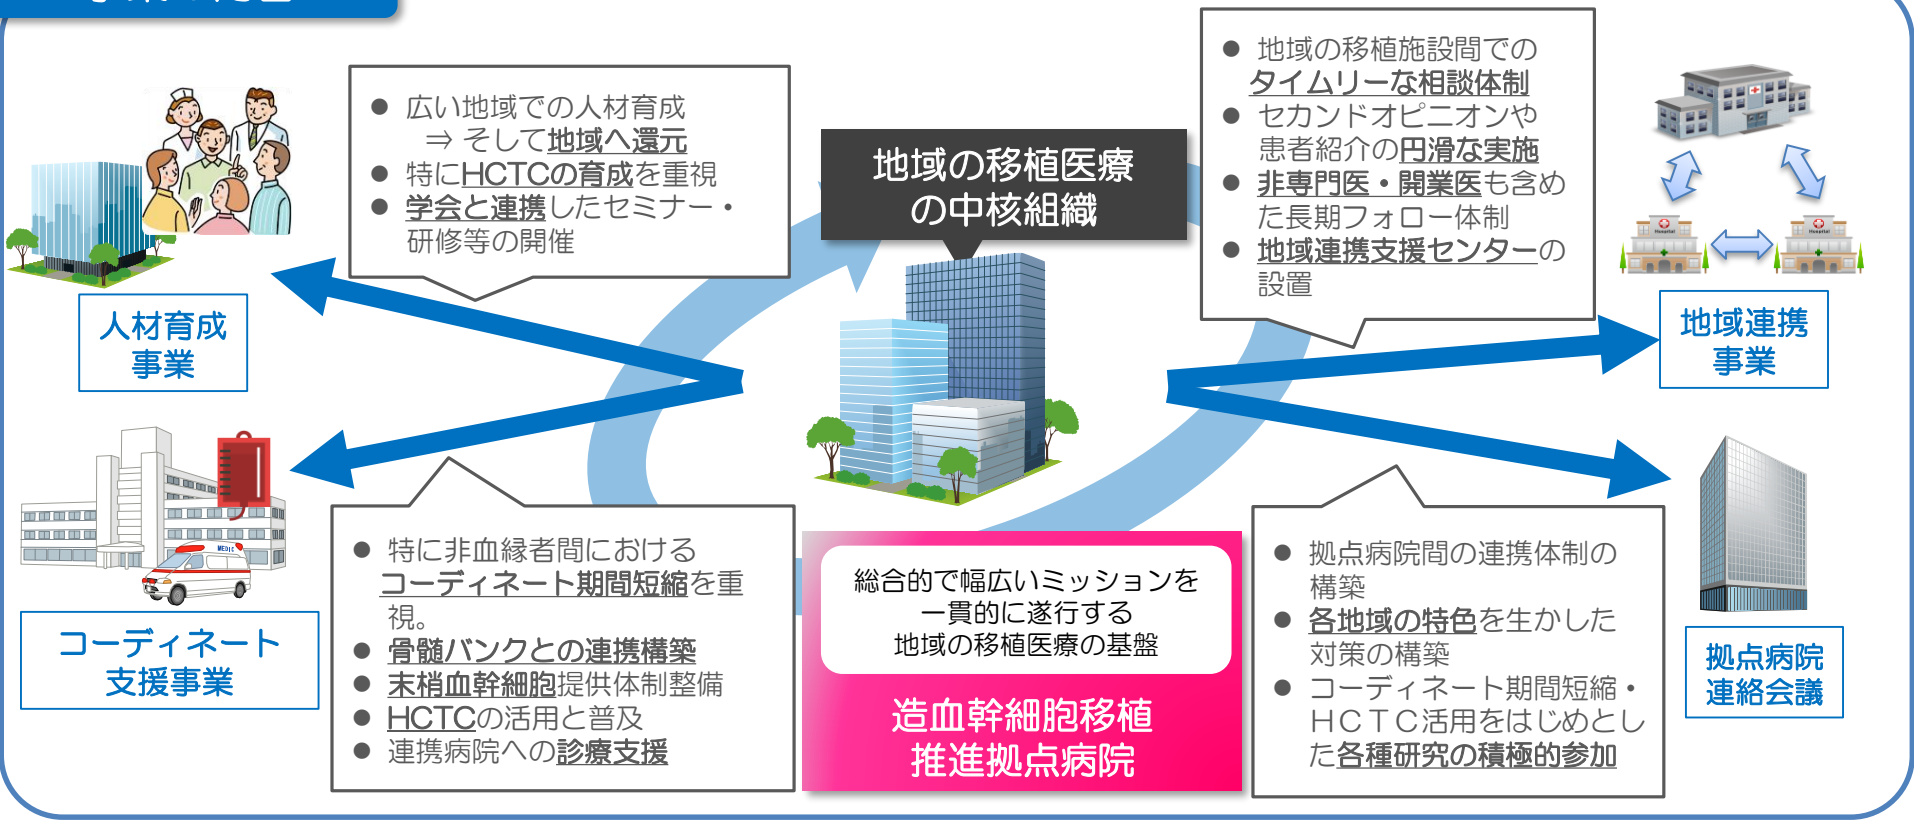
● 広い地域での人材育成
⇒ そして地域へ還元
● 特にHCTCの育成を重視
● 学会と連携したセミナー・研修等の開催

人材育成事業

地域の移植医療の中核組織

● 地域の移植施設間でのタイムリーな相談体制
● セカンドオピニオンや患者紹介の円滑な実施
● 非専門医・開業医も含めた長期フォロー体制
● 地域連携支援センターの設置

地域連携事業

コーディネート支援事業

● 特に非血縁者間におけるコーディネート期間短縮を重視。
● 骨髄バンクとの連携構築
● 末梢血幹細胞提供体制整備
● HCTCの活用と普及
● 連携病院への診療支援

総合的で幅広いミッションを一貫的に遂行する地域の移植医療の基盤

造血幹細胞移植推進拠点病院

● 拠点病院間の連携体制の構築
● 各地域の特色を生かした対策の構築
● コーディネート期間短縮・HCTC活用をはじめとした各種研究の積極的参加

拠点病院連絡会議